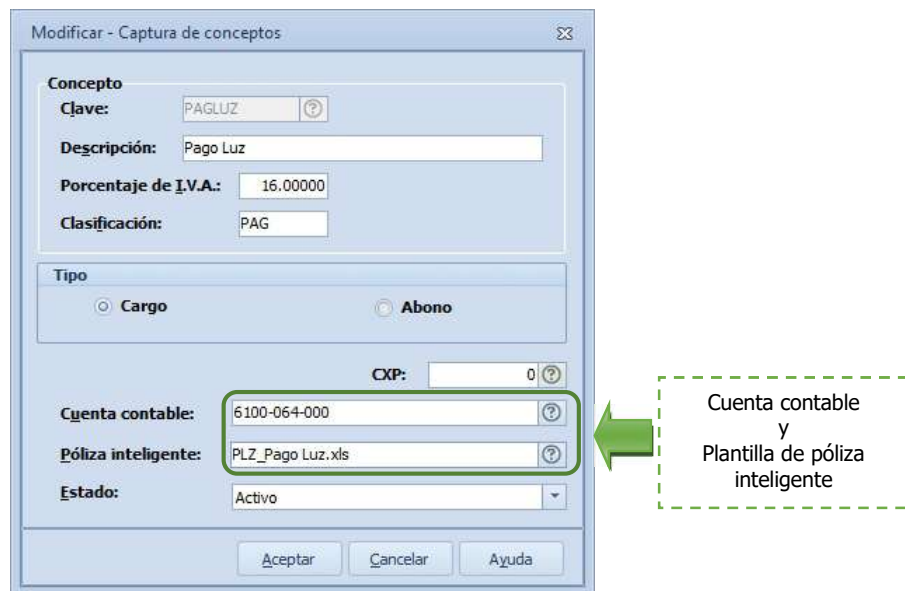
Modificar - Captura de conceptos

Concepto

Clave: PAGLUZ

Descripción: Pago Luz

Porcentaje de I.V.A.: 16.00000

Clasificación: PAG

Tipo

Cargo

Abono

CXP: 0

Cuenta contable: 6100-064-000

Póliza inteligente: PLZ_Pago Luz.xls

Estado: Activo

Aceptar

Cancelar

Ayuda

Cuenta contable y Plantilla de póliza inteligente